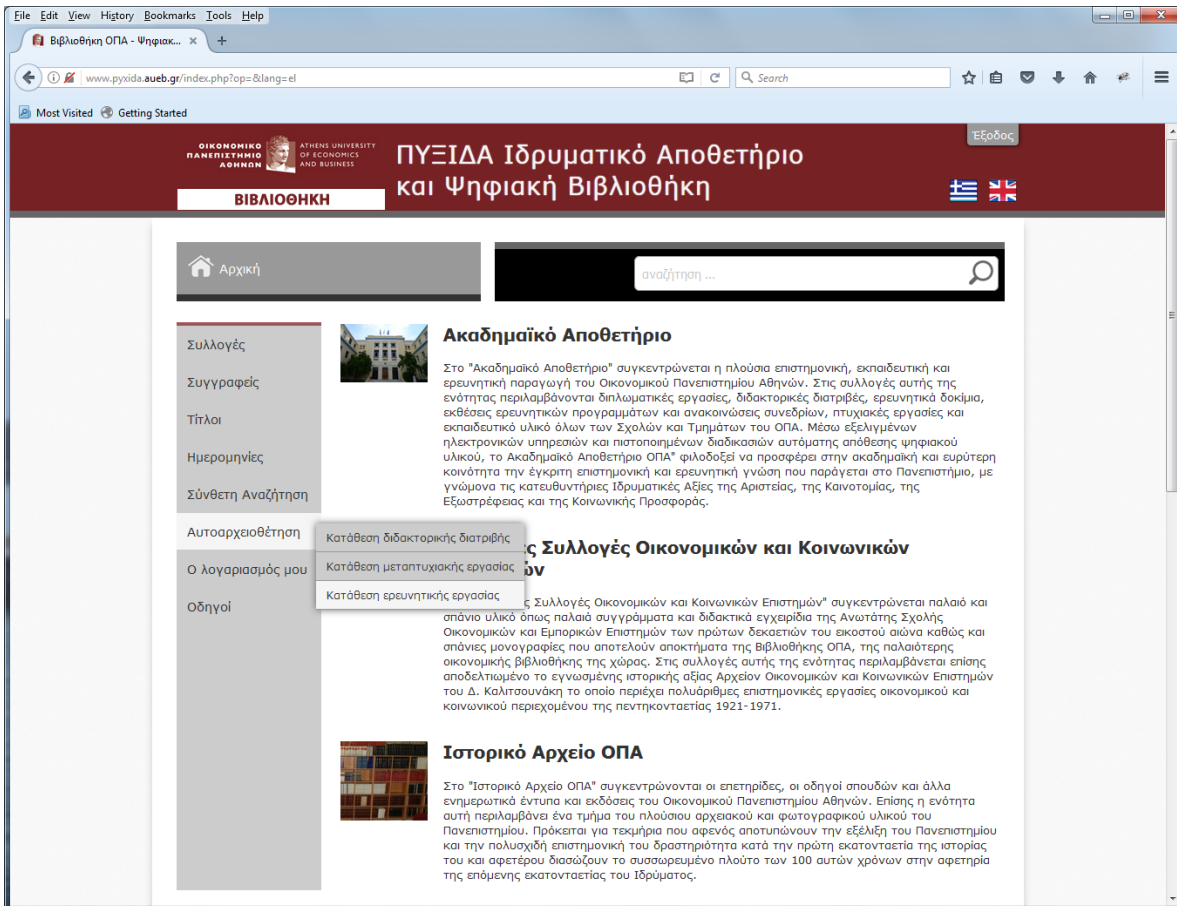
File Edit View History Bookmarks Tools Help

Βιβλιοθήκη ΟΠΑ - Ψηφιακ... ×  +

www.pyxida.aueb.gr/index.php?op=&lang=el

Search

Most Visited  Getting Started

ΟΙΚΟΝΟΜΙΚΟ ΠΑΝΕΠΙΣΤΗΜΙΟ ΑΘΗΝΩΝ  ATHENS UNIVERSITY OF ECONOMICS AND BUSINESS

ΒΙΒΛΙΟΘΗΚΗ

ΠΥΞΙΔΑ Ιδρυματικό Αποθετήριο και Ψηφιακή Βιβλιοθήκη

Έξοδος

Αρχική

αναζήτηση ...

Συλλογές

Συγγραφείς

Τίτλοι

Ημερομηνίες

Σύνθετη Αναζήτηση

Αυτοαρχειοθέτηση

Ο λογαριασμός μου

Οδηγοί

Κατάθεση διδακτορικής διατριβής

Κατάθεση μεταπτυχιακής εργασίας

Κατάθεση ερευνητικής εργασίας

Ακαδημαϊκό Αποθετήριο

Στο "Ακαδημαϊκό Αποθετήριο" συγκεντρώνεται η πλούσια επιστημονική, εκπαιδευτική και ερευνητική παραγωγή του Οικονομικού Πανεπιστημίου Αθηνών. Στις συλλογές αυτής της ενότητας περιλαμβάνονται διπλωματικές εργασίες, διδακτορικές διατριβές, ερευνητικά δοκίμια, εκθέσεις ερευνητικών προγραμμάτων και ανακοινώσεις συνεδρίων, πτυχιακές εργασίες και εκπαιδευτικό υλικό όλων των Σχολών και Τμημάτων του ΟΠΑ. Μέσω εξελιγμένων ηλεκτρονικών υπηρεσιών και πιστοποιημένων διαδικασιών αυτόματης απόθεσης ψηφιακού υλικού, το Ακαδημαϊκό Αποθετήριο ΟΠΑ" φιλοδοξεί να προσφέρει στην ακαδημαϊκή και ευρύτερη κοινότητα την έγκριτη επιστημονική και ερευνητική γνώση που παράγεται στο Πανεπιστήμιο, με γνώμονα τις κατευθυντήριες Ιδρυματικές Αξίες της Αριστείας, της Καινοτομίας, της Εξωστρέφειας και της Κοινωνικής Προσφοράς.

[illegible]ς Συλλογές Οικονομικών και Κοινωνικών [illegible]ών

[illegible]ς Συλλογές Οικονομικών και Κοινωνικών Επιστημών" συγκεντρώνεται παλαιό και σπάνιο υλικό όπως παλαιά συγγράμματα και διδακτικά εγχειρίδια της Ανωτάτης Σχολής Οικονομικών και Εμπορικών Επιστημών των πρώτων δεκαετιών του εικοστού αιώνα καθώς και σπάνιες μονογραφίες που αποτελούν αποκτήματα της Βιβλιοθήκης ΟΠΑ, της παλαιότερης οικονομικής βιβλιοθήκης της χώρας. Στις συλλογές αυτής της ενότητας περιλαμβάνεται επίσης αποδελτιωμένο το εγνωσμένης ιστορικής αξίας Αρχείου Οικονομικών και Κοινωνικών Επιστημών του Δ. Καλιτσουνάκη το οποίο περιέχει πολυάριθμες επιστημονικές εργασίες οικονομικού και κοινωνικού περιεχομένου της πεντηκονταετίας 1921-1971.

Ιστορικό Αρχείο ΟΠΑ

Στο "Ιστορικό Αρχείο ΟΠΑ" συγκεντρώνονται οι επετηρίδες, οι οδηγοί σπουδών και άλλα ενημερωτικά έντυπα και εκδόσεις του Οικονομικού Πανεπιστημίου Αθηνών. Επίσης η ενότητα αυτή περιλαμβάνει ένα τμήμα του πλούσιου αρχειακού και φωτογραφικού υλικού του Πανεπιστημίου. Πρόκειται για τεκμήρια που αφενός αποτυπώνουν την εξέλιξη του Πανεπιστημίου και την πολυσχιδή επιστημονική του δραστηριότητα κατά την πρώτη εκατονταετία της ιστορίας του και αφετέρου διασώζουν το συσσωρευμένο πλούτο των 100 αυτών χρόνων στην αφετηρία της επόμενης εκατονταετίας του Ιδρύματος.